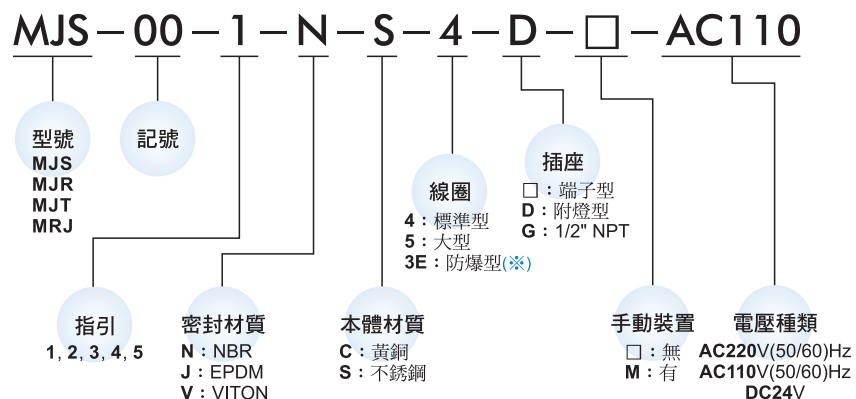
MJS－00－1－N－S－4－D－□－AC110

型號
MJS
MJR
MJT
MRJ

記號

線圈
4：標準型
5：大型
3E：防爆型(※)

插座
□：端子型
D：附燈型
G：1/2" NPT

指引
1, 2, 3, 4, 5

密封材質
N：NBR
J：EPDM
V：VITON

本體材質
C：黃銅
S：不銹鋼

手動裝置
□：無
M：有

電壓種類
AC220V(50/60)Hz
AC110V(50/60)Hz
DC24V